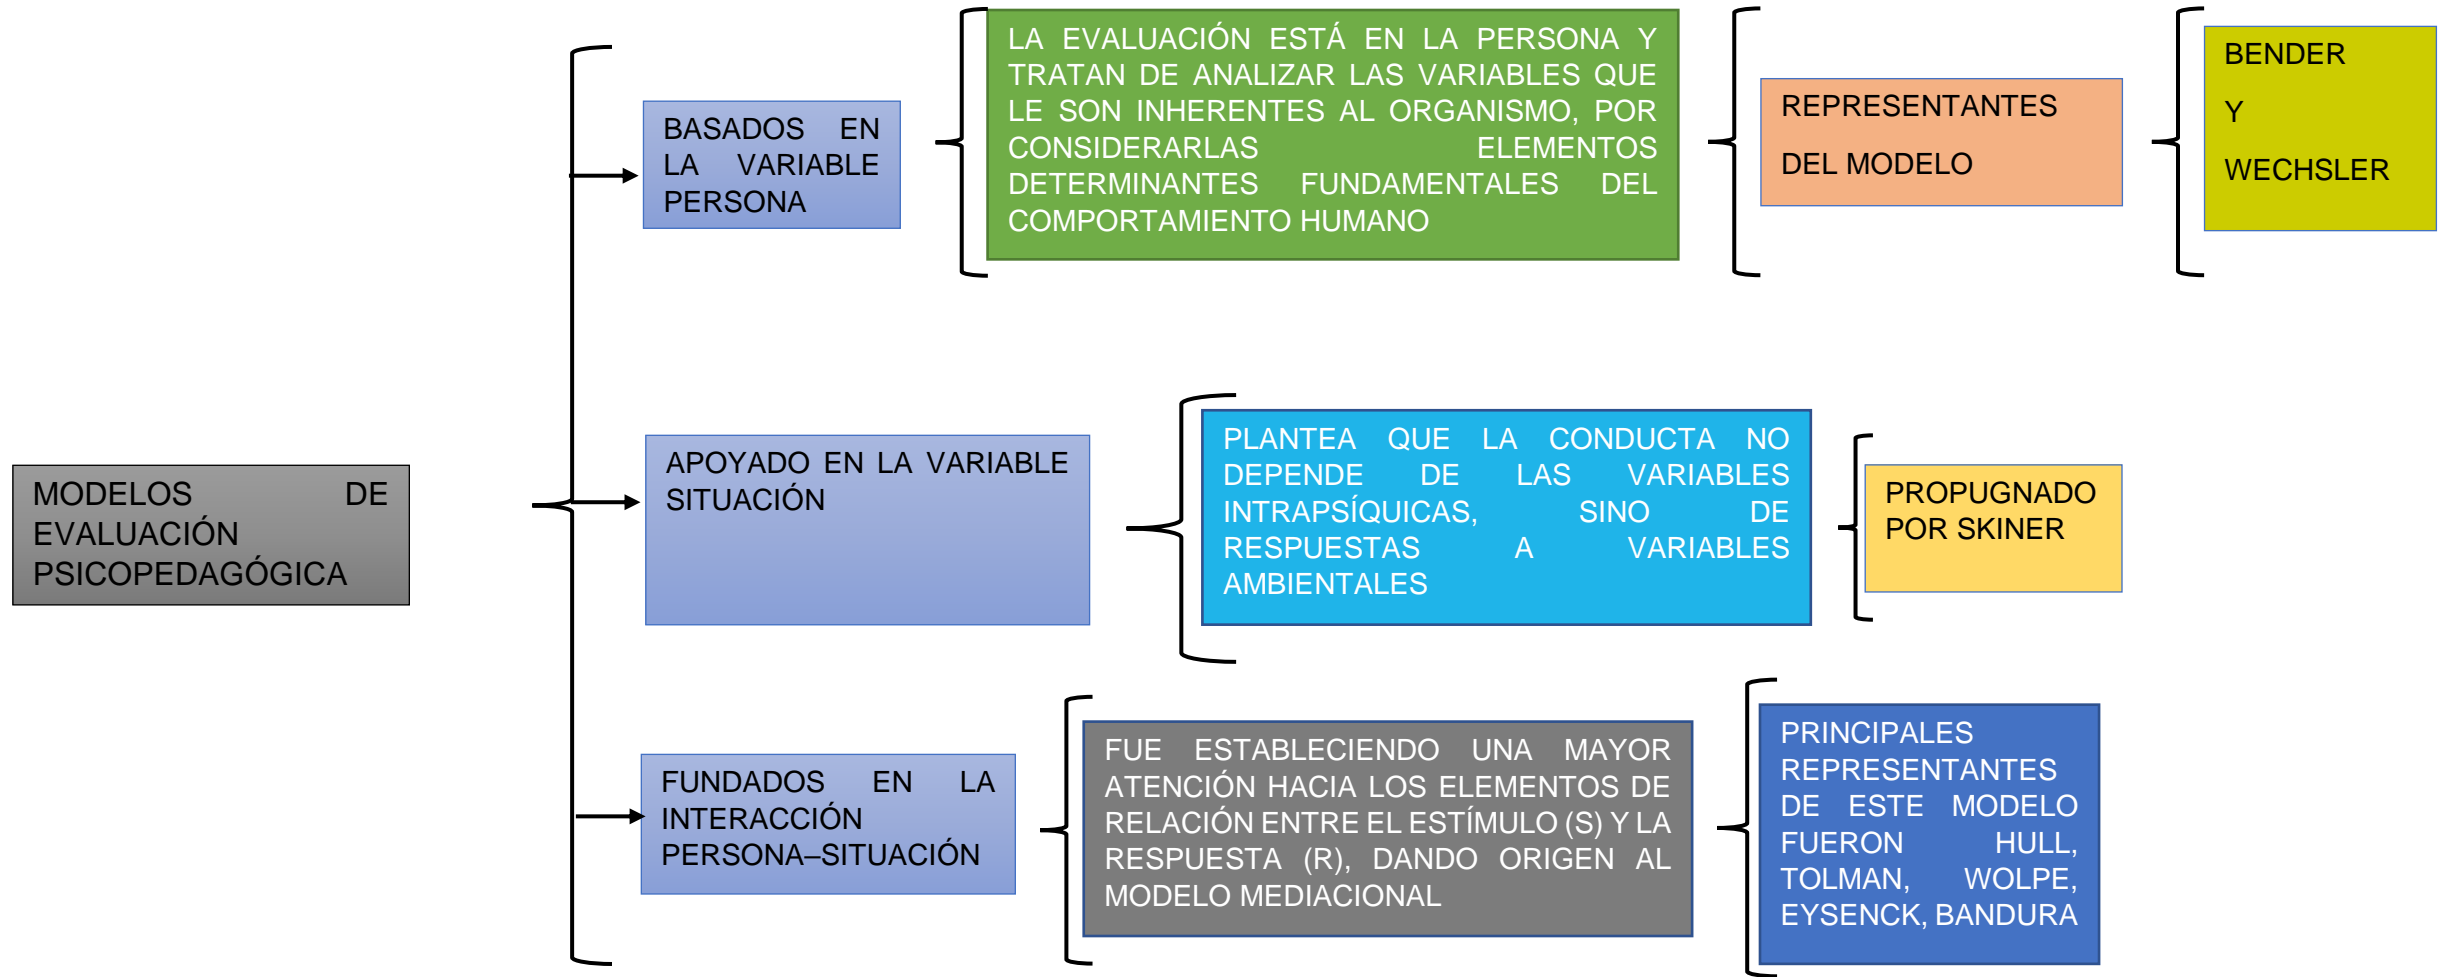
MODELOS DE EVALUACIÓN PSICOPEDAGÓGICA

BASADOS EN LA VARIABLE PERSONA

LA EVALUACIÓN ESTÁ EN LA PERSONA Y TRATAN DE ANALIZAR LAS VARIABLES QUE LE SON INHERENTES AL ORGANISMO, POR CONSIDERARLAS ELEMENTOS DETERMINANTES FUNDAMENTALES DEL COMPORTAMIENTO HUMANO

REPRESENTANTES

DEL MODELO

BENDER

Y

WECHSLER

APOYADO EN LA VARIABLE SITUACIÓN

PLANTEA QUE LA CONDUCTA NO DEPENDE DE LAS VARIABLES INTRAPSÍQUICAS, SINO DE RESPUESTAS A VARIABLES AMBIENTALES

PROPUGNADO POR SKINER

FUNDADOS EN LA INTERACCIÓN PERSONA–SITUACIÓN

FUE ESTABLECIENDO UNA MAYOR ATENCIÓN HACIA LOS ELEMENTOS DE RELACIÓN ENTRE EL ESTÍMULO (S) Y LA RESPUESTA (R), DANDO ORIGEN AL MODELO MEDIACIONAL

PRINCIPALES REPRESENTANTES DE ESTE MODELO FUERON HULL, TOLMAN, WOLPE, EYSENCK, BANDURA